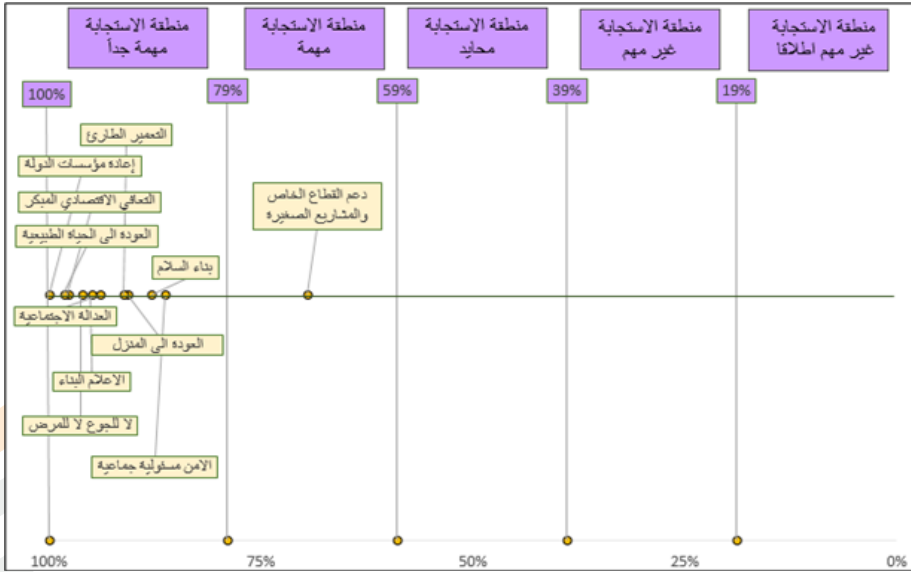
منطقة الاستجابة مهمة جداً

منطقة الاستجابة مهمة

منطقة الاستجابة محايد

منطقة الاستجابة غير مهم

منطقة الاستجابة غير مهم اطلاقا

100%

79%

59%

39%

19%

التعمير الطارئ

إعادة مؤسسات الدولة

التعافي الاقتصادي المبكر

العودة الى الحياة الطبيعية

بناء السلام

دعم القطاع الخاص والمشاريع الصغيرة

العدالة الاجتماعية

العودة الى المنزل

الاعلام البناء

لا للجوع لا للمرض

الامن مسؤولية جماعية

100%

75%

50%

25%

0%